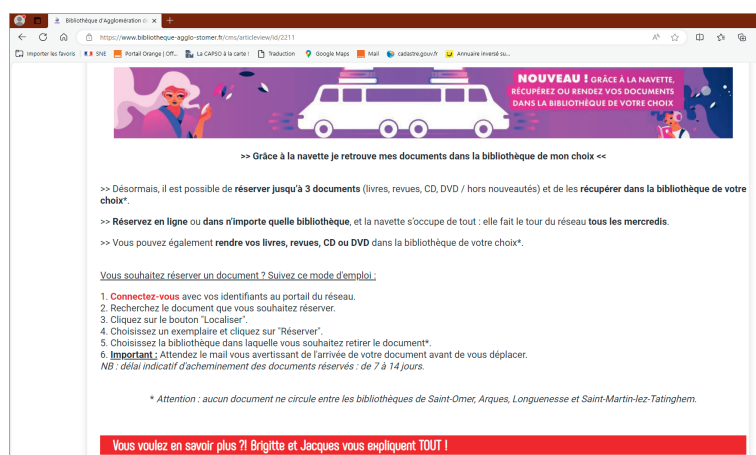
Bibliothèque d'Agglomération d ×

https://www.bibliotheque-agglo-stomer.fr/cms/articleview/id/2211

Importer les favoris | SNE | Portail Orange | Off... | La CAPSO à la carte ! | Traduction | Google Maps | Mail | cadastre.gouv.fr | Annuaire inversé su...

NOUVEAU ! GRÂCE À LA NAVETTE, RÉCUPÉREZ OU RENDEZ VOS DOCUMENTS DANS LA BIBLIOTHÈQUE DE VOTRE CHOIX

>> Grâce à la navette je retrouve mes documents dans la bibliothèque de mon choix <<

>> Désormais, il est possible de réserver jusqu'à 3 documents (livres, revues, CD, DVD / hors nouveautés) et de les récupérer dans la bibliothèque de votre choix*.

>> Réservez en ligne ou dans n'importe quelle bibliothèque, et la navette s'occupe de tout : elle fait le tour du réseau tous les mercredis.

>> Vous pouvez également rendre vos livres, revues, CD ou DVD dans la bibliothèque de votre choix*.

Vous souhaitez réserver un document ? Suivez ce mode d'emploi :

1. Connectez-vous avec vos identifiants au portail du réseau.
2. Recherchez le document que vous souhaitez réserver.
3. Cliquez sur le bouton "Localiser".
4. Choisissez un exemplaire et cliquez sur "Réserver".
5. Choisissez la bibliothèque dans laquelle vous souhaitez retirer le document*.
6. Important : Attendez le mail vous avertissant de l'arrivée de votre document avant de vous déplacer.
NB : délai indicatif d'acheminement des documents réservés : de 7 à 14 jours.

* Attention : aucun document ne circule entre les bibliothèques de Saint-Omer, Arques, Longuenesse et Saint-Martin-lez-Tatinghem.

Vous voulez en savoir plus ?! Brigitte et Jacques vous expliquent TOUT !